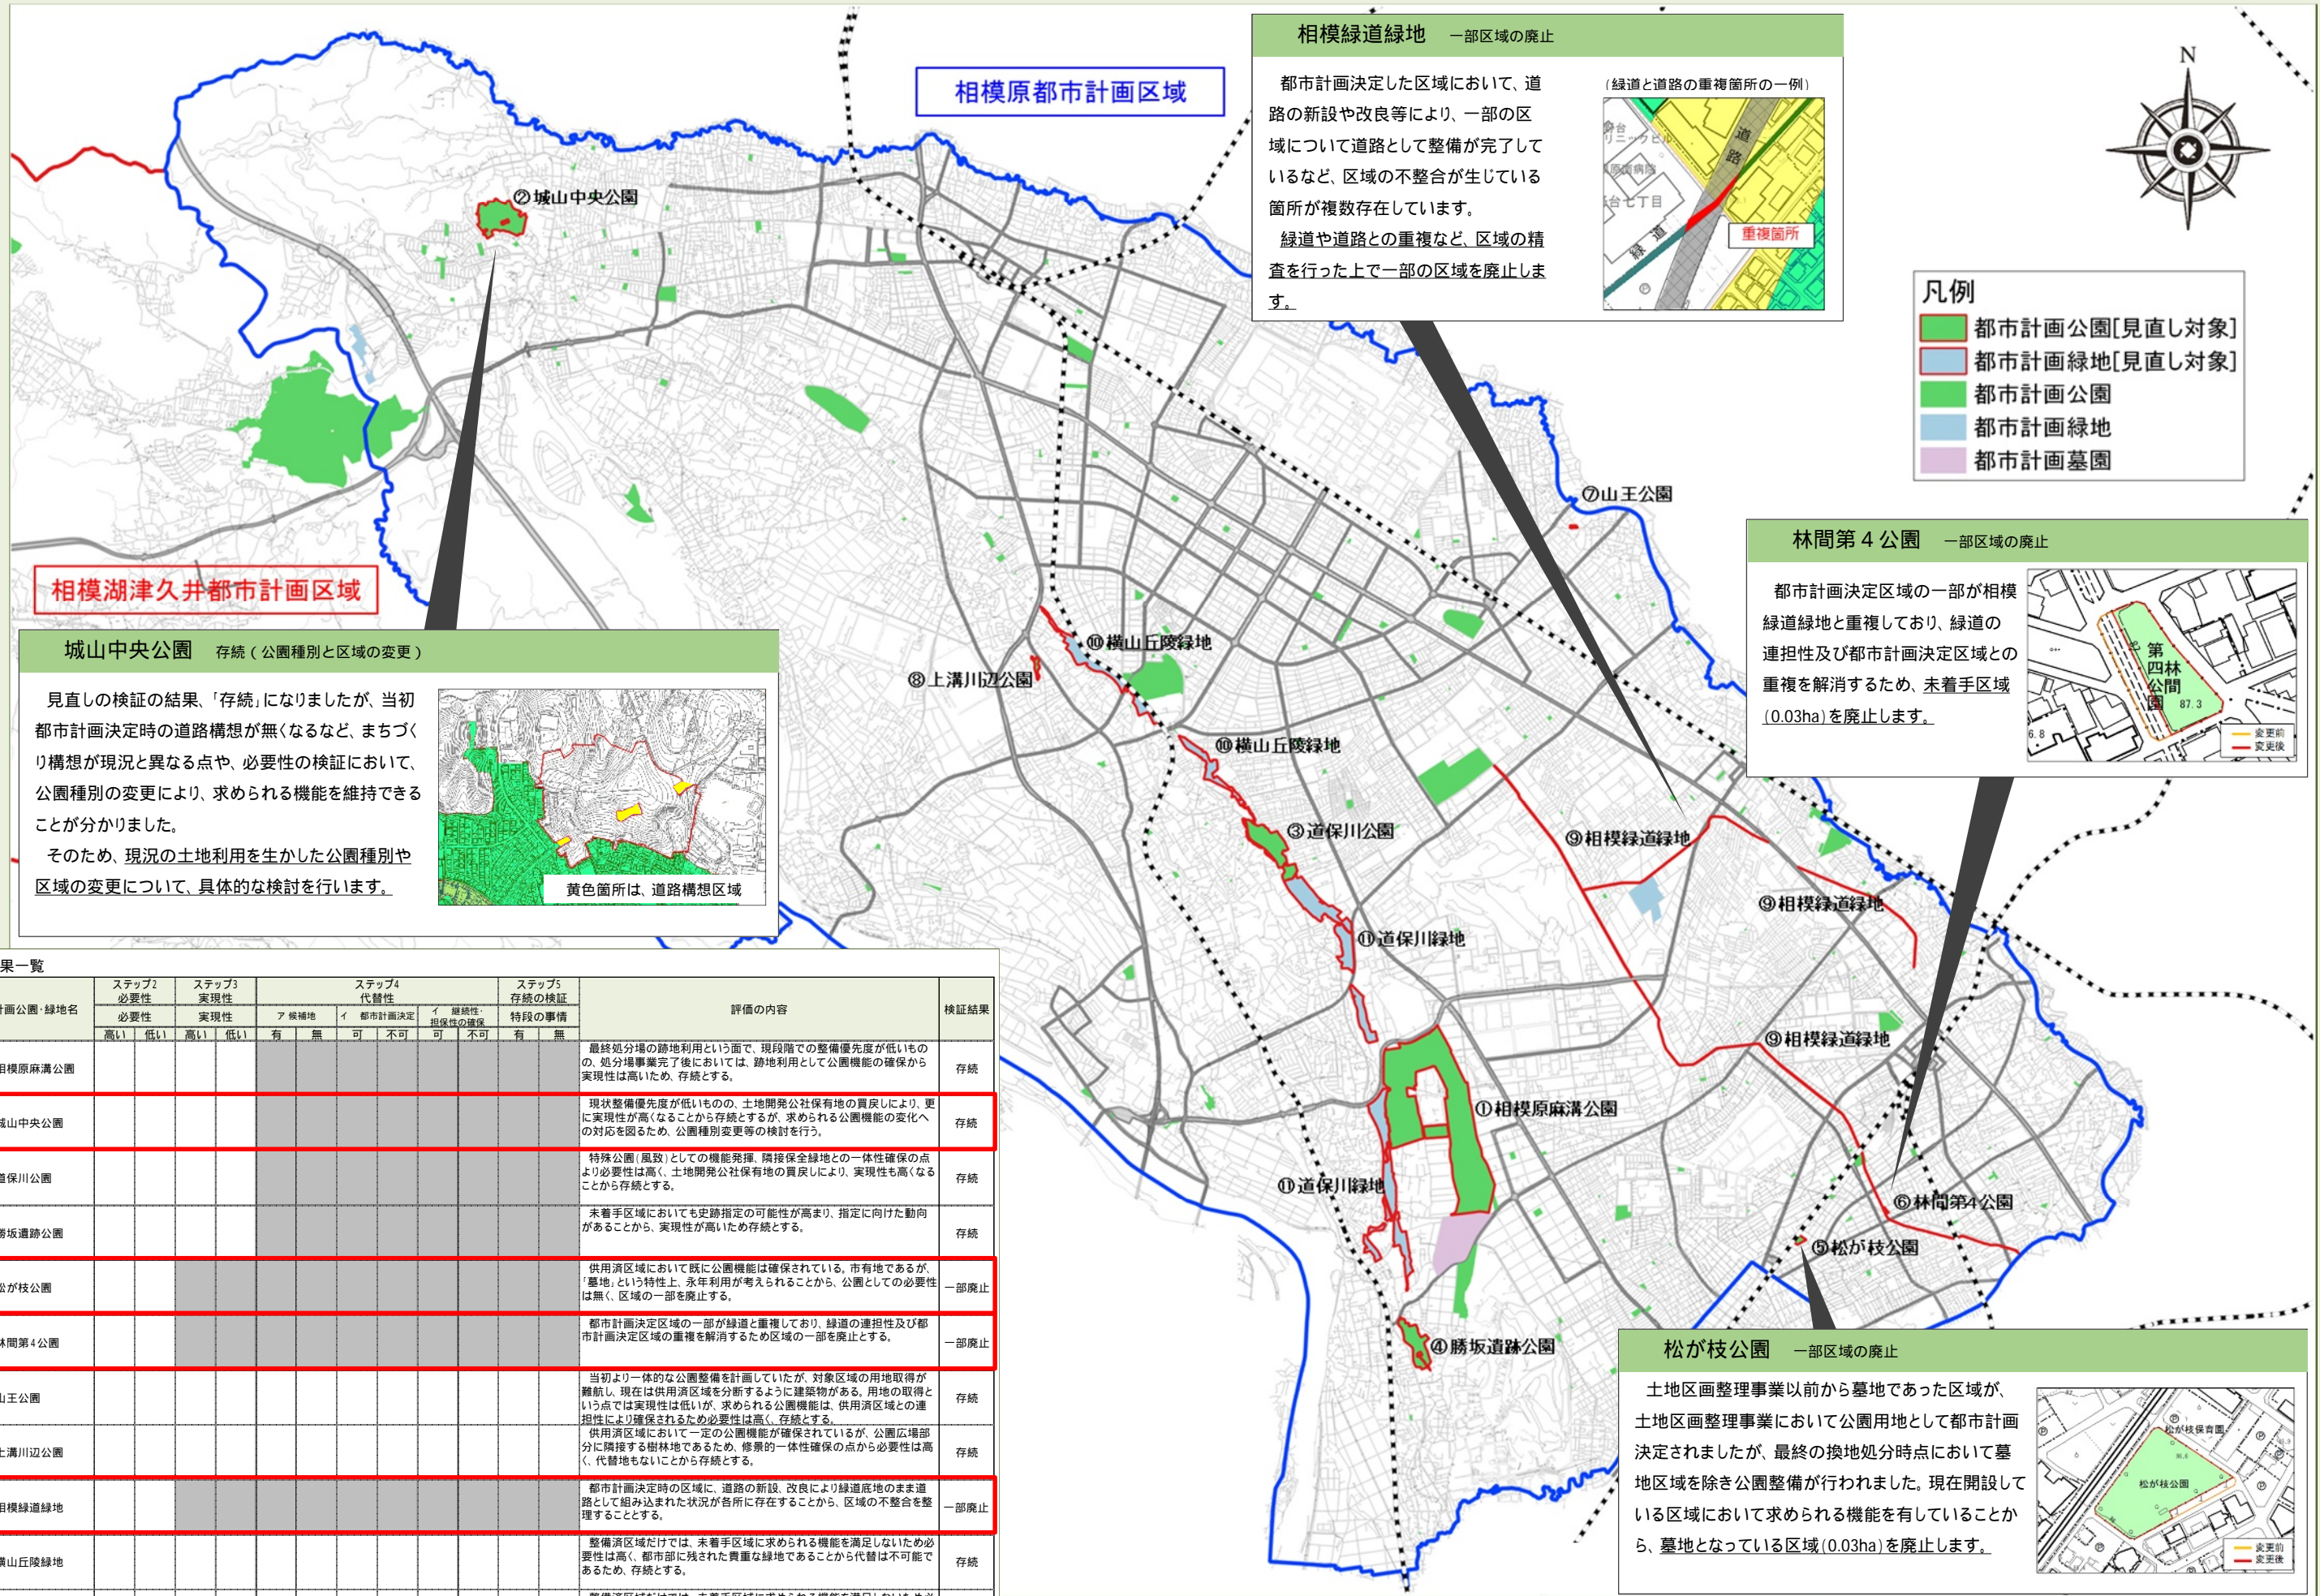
相模原都市計画区域

相模湖津久井都市計画区域

②城山中央公園

⑦山王公園

⑩横山丘陵緑地

⑧上溝川辺公園

⑩横山丘陵緑地

③道保川公園

⑨相模緑道緑地

⑨相模緑道緑地

⑪道保川緑地

⑨相模緑道緑地

①相模原麻溝公園

⑪道保川緑地

⑥林間第4公園

⑤松が枝公園

④勝坂遺跡公園

N

相模緑道緑地　一部区域の廃止

都市計画決定した区域において、道路の新設や改良等により、一部の区域について道路として整備が完了しているなど、区域の不整合が生じている箇所が複数存在しています。

緑道や道路との重複など、区域の精査を行った上で一部の区域を廃止します。

（緑道と道路の重複箇所の一例）

道路

緑道

重複箇所

凡例

都市計画公園[見直し対象]

都市計画緑地[見直し対象]

都市計画公園

都市計画緑地

都市計画墓園

林間第４公園　一部区域の廃止

都市計画決定区域の一部が相模緑道緑地と重複しており、緑道の連担性及び都市計画決定区域との重複を解消するため、未着手区域(0.03ha)を廃止します。

第四林間公園

変更前
変更後

城山中央公園　存続（公園種別と区域の変更）

見直しの検証の結果、「存続」になりましたが、当初都市計画決定時の道路構想が無くなるなど、まちづくり構想が現況と異なる点や、必要性の検証において、公園種別の変更により、求められる機能を維持できることが分かりました。

そのため、現況の土地利用を生かした公園種別や区域の変更について、具体的な検討を行います。

黄色箇所は、道路構想区域

松が枝公園　一部区域の廃止

土地区画整理事業以前から墓地であった区域が、土地区画整理事業において公園用地として都市計画決定されましたが、最終の換地処分時点において墓地区域を除き公園整備が行われました。現在開設している区域において求められる機能を有していることから、墓地となっている区域(0.03ha)を廃止します。

松が枝公園

変更前
変更後

果一覧

| 計画公園・緑地名 | ステップ2 必要性 高い | 低い | ステップ3 実現性 高い | 低い | ステップ4 代替性 ア 候補地 有 | 無 | イ 都市計画決定 可 | 不可 | イ 継続性・担保性の確保 可 | 不可 | ステップ5 存続の検証 特段の事情 有 | 無 | 評価の内容 | 検証結果 |
|---|---|---|---|---|---|---|---|---|---|---|---|---|---|---|
| 相模原麻溝公園 | | | | | | | | | | | | | 最終処分場の跡地利用という面で、現段階での整備優先度が低いものの、処分場事業完了後においては、跡地利用として公園機能の確保から実現性は高いため、存続とする。 | 存続 |
| 城山中央公園 | | | | | | | | | | | | | 現状整備優先度が低いものの、土地開発公社保有地の買戻しにより、更に実現性が高くなることから存続とするが、求められる公園機能の変化への対応を図るため、公園種別変更等の検討を行う。 | 存続 |
| 道保川公園 | | | | | | | | | | | | | 特殊公園（風致）としての機能発揮、隣接保全緑地との一体性確保の点より必要性は高く、土地開発公社保有地の買戻しにより、実現性も高くなることから存続とする。 | 存続 |
| 勝坂遺跡公園 | | | | | | | | | | | | | 未着手区域においても史跡指定の可能性が高まり、指定に向けた動向があることから、実現性が高いため存続とする。 | 存続 |
| 松が枝公園 | | | | | | | | | | | | | 供用済区域において既に公園機能は確保されている。市有地であるが、「墓地」という特性上、永年利用が考えられることから、公園としての必要性は無く、区域の一部を廃止する。 | 一部廃止 |
| 林間第４公園 | | | | | | | | | | | | | 都市計画決定区域の一部が緑道と重複しており、緑道の連担性及び都市計画決定区域の重複を解消するため区域の一部を廃止とする。 | 一部廃止 |
| 山王公園 | | | | | | | | | | | | | 当初より一体的な公園整備を計画していたが、対象区域の用地取得が難航し、現在は供用済区域を分断するように建築物がある。用地の取得という点では実現性は低いが、求められる公園機能は、供用済区域との連担性により確保されるため必要性は高く、存続とする。 | 存続 |
| 上溝川辺公園 | | | | | | | | | | | | | 供用済区域において一定の公園機能が確保されているが、公園広場部分に隣接する樹林地であるため、修景的一体性確保の点から必要性は高く、代替地もないことから存続とする。 | 存続 |
| 相模緑道緑地 | | | | | | | | | | | | | 都市計画決定時の区域に、道路の新設、改良により緑道底地のまま道路として組み込まれた状況が各所に存在することから、区域の不整合を整理することとする。 | 一部廃止 |
| 横山丘陵緑地 | | | | | | | | | | | | | 整備済区域だけでは、未着手区域に求められる機能を満足しないため必要性は高く、都市部に残された貴重な緑地であることから代替は不可能であるため、存続とする。 | 存続 |